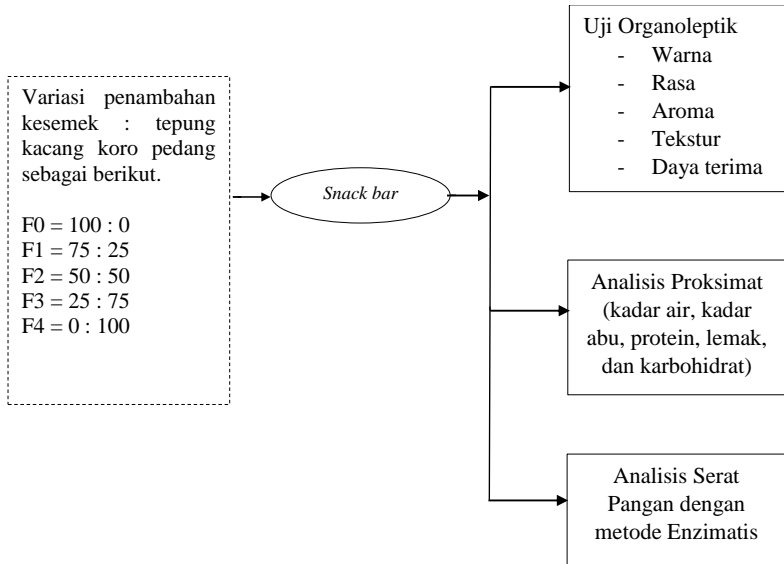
Variasi penambahan kesemek : tepung kacang koro pedang sebagai berikut.

F0 = 100 : 0
F1 = 75 : 25
F2 = 50 : 50
F3 = 25 : 75
F4 = 0 : 100

Snack bar

Uji Organoleptik
- Warna
- Rasa
- Aroma
- Tekstur
- Daya terima

Analisis Proksimat (kadar air, kadar abu, protein, lemak, dan karbohidrat)

Analisis Serat Pangan dengan metode Enzimatis